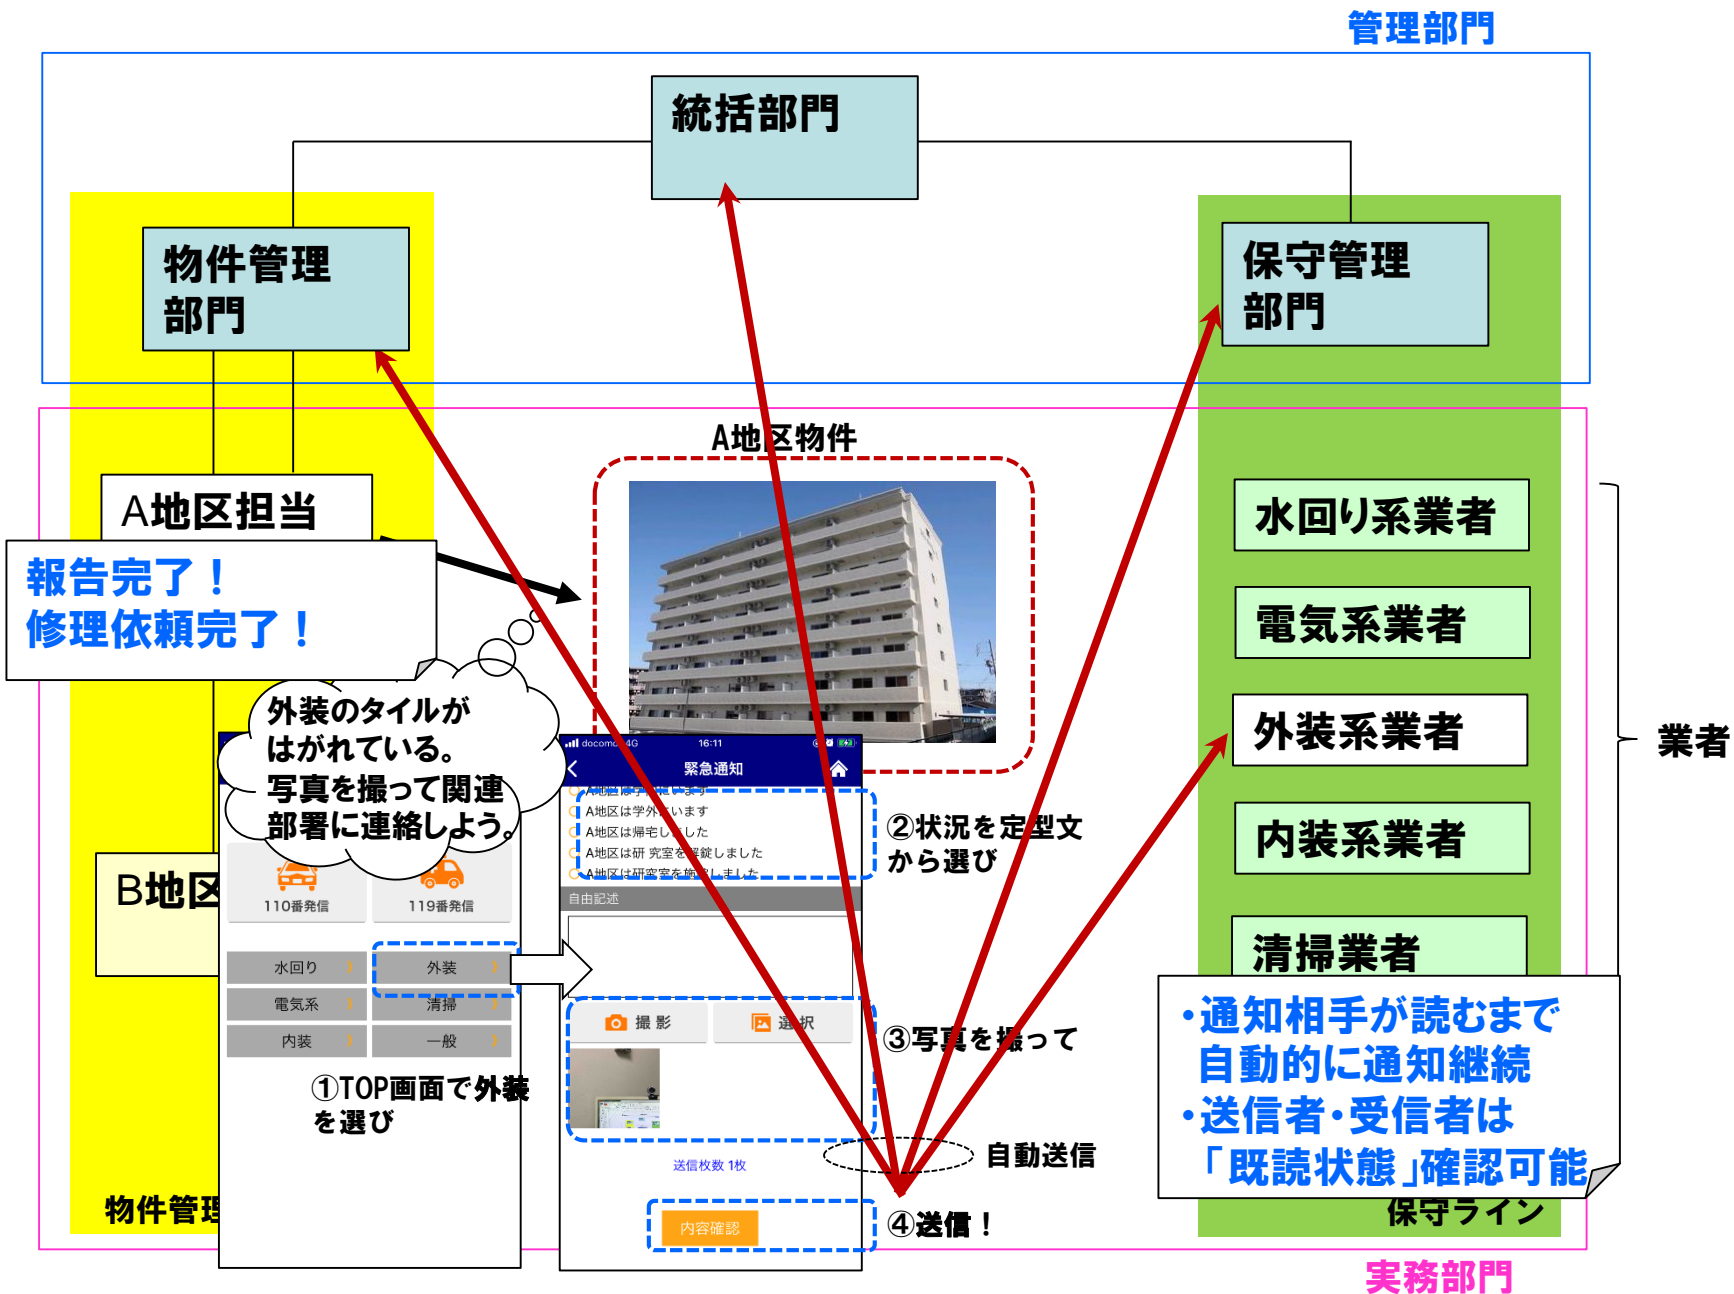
管理部門

統括部門

物件管理部門

保守管理部門

A地区物件

A地区担当

報告完了！
修理依頼完了！

外装のタイルがはがれている。
写真を撮って関連部署に連絡しよう。

B地区

110番発信

119番発信

水回り

外装

電気系

清掃

内装

一般

①TOP画面で外装を選び

docomo 4G 16:11

緊急通知

A地区は学外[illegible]います
A地区は帰宅し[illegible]した
A地区は研究室を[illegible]錠しました
A地区は研究室を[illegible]しました

②状況を定型文から選び

自由記述

撮影

選択

③写真を撮って

自動送信

送信枚数 1枚

内容確認

④送信！

物件管理

水回り系業者

電気系業者

外装系業者

内装系業者

清掃業者

業者

・通知相手が読むまで自動的に通知継続
・送信者・受信者は「既読状態」確認可能

保守ライン

実務部門